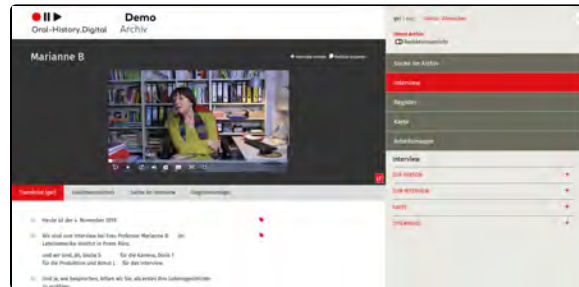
Oral-History.Digital
Demo
Archiv

Marianne B

Suche im Archiv
Interview
Register
Karte
Arbeitsmappe

Interview

Transkript (ger)
Inhaltsverzeichnis
Suche im Interview

Heute ist der 4. November 2019

Wir sind zum Interview bei Frau Professor Marianne B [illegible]

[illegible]

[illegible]